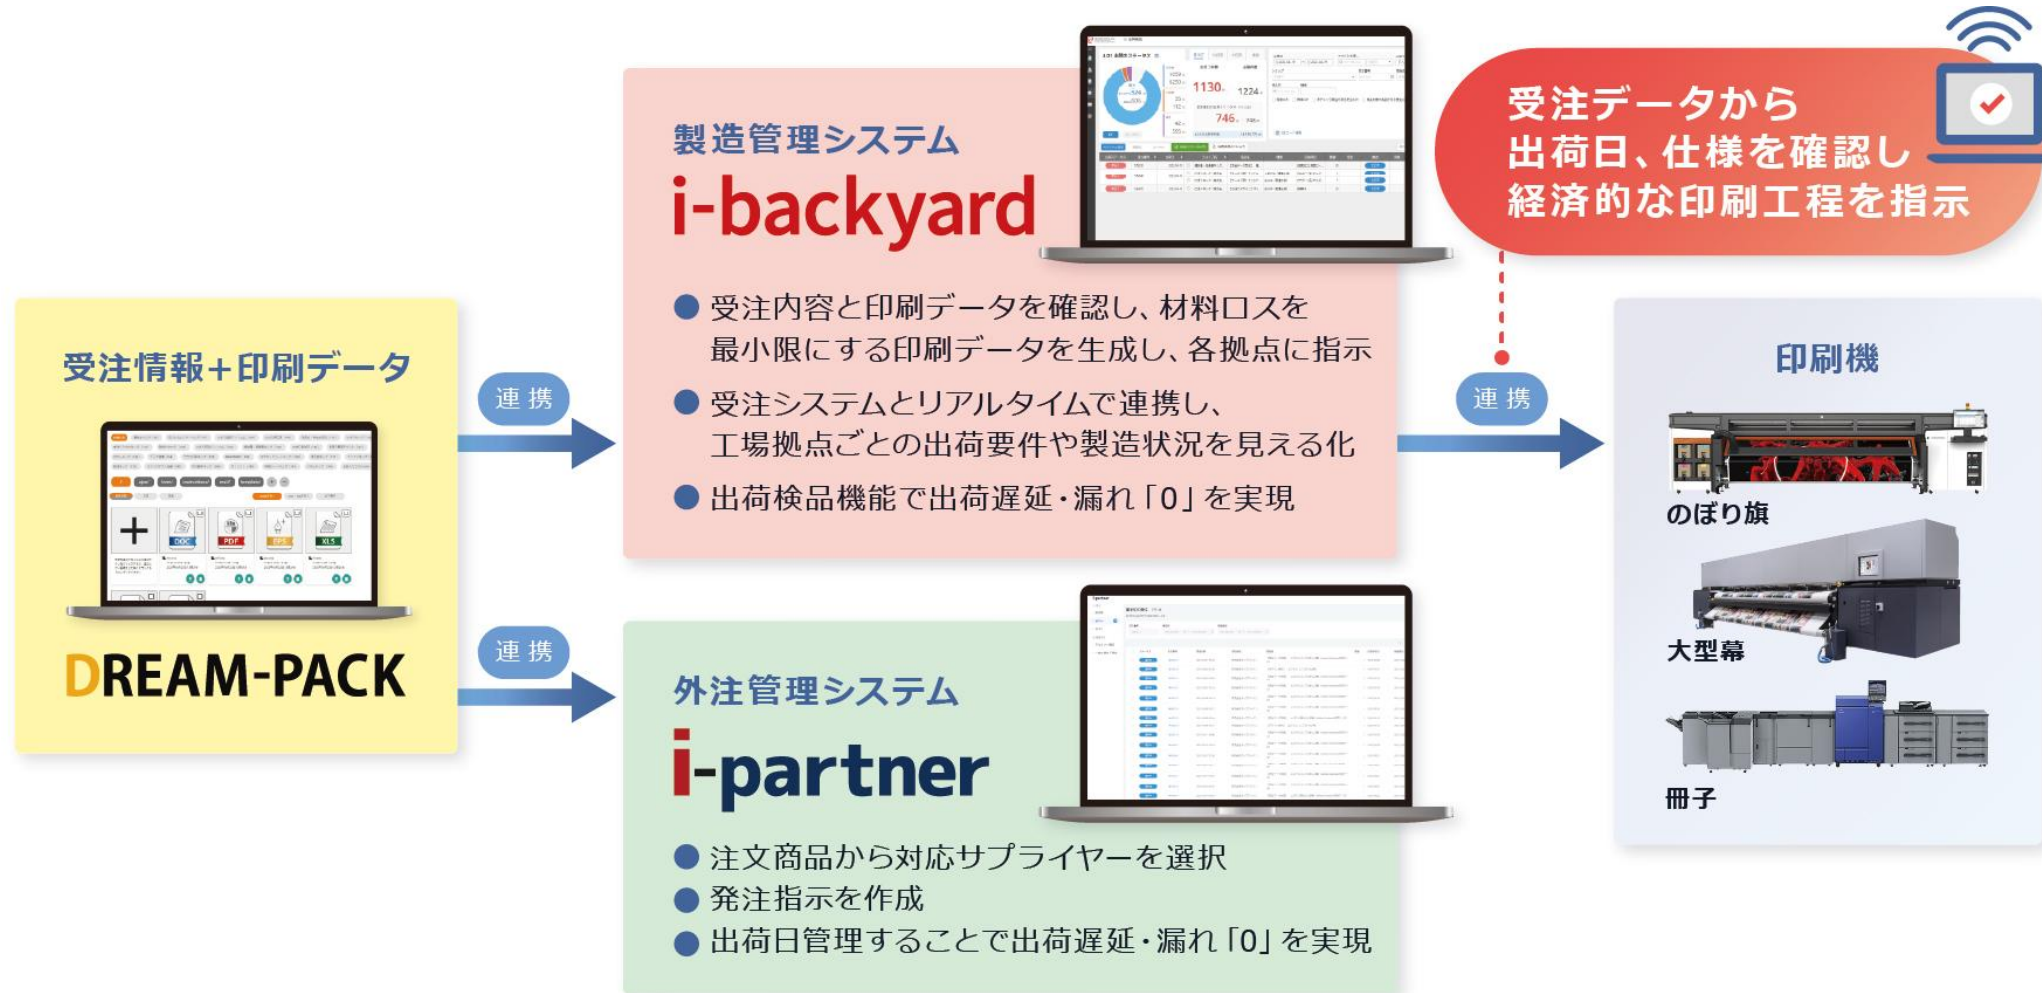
受注情報＋印刷データ

DREAM-PACK

連携

製造管理システム
i-backyard

1130
1224
746

● 受注内容と印刷データを確認し、材料ロスを最小限にする印刷データを生成し、各拠点に指示
● 受注システムとリアルタイムで連携し、工場拠点ごとの出荷要件や製造状況を見える化
● 出荷検品機能で出荷遅延・漏れ「0」を実現

受注データから
出荷日、仕様を確認し
経済的な印刷工程を指示

連携

印刷機

のぼり旗

大型幕

冊子

連携

外注管理システム
i-partner

● 注文商品から対応サプライヤーを選択
● 発注指示を作成
● 出荷日管理することで出荷遅延・漏れ「0」を実現